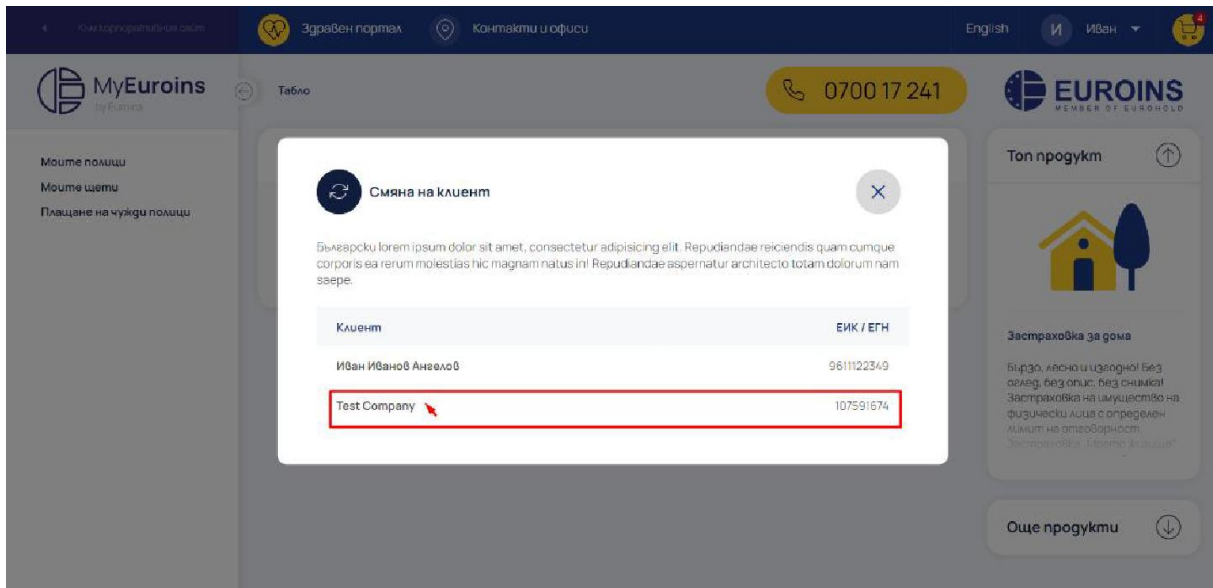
Към корпоративния сайт
Здравен портал
Контакти и офиси
English
И
Иван
4

MyEuroins
by Euroins
Табло
0700 17 241
EUROINS
MEMBER OF EUROHOLD

Моите полици
Моите щети
Плащане на чужди полици

Смяна на клиент
×

Българскu lorem ipsum dolor sit amet, consectetur adipisicing elit. Repudiandae reiciendis quam cumque corporis ea rerum molestias hic magnam natus in! Repudiandae aspernatur architecto totam dolorum nam saepe.

| Клиент | ЕИК / ЕГН |
|---|---|
| Иван Иванов Ангелов | 9611122349 |
| Test Company | 107591674 |

Топ продукт
Застраховка за дома
Бързо, лесно и изгодно! Без оглед, без опис, без снимки! Застраховка на имущество на физически лица с определен лимит на отговорност. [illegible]

Още продукти